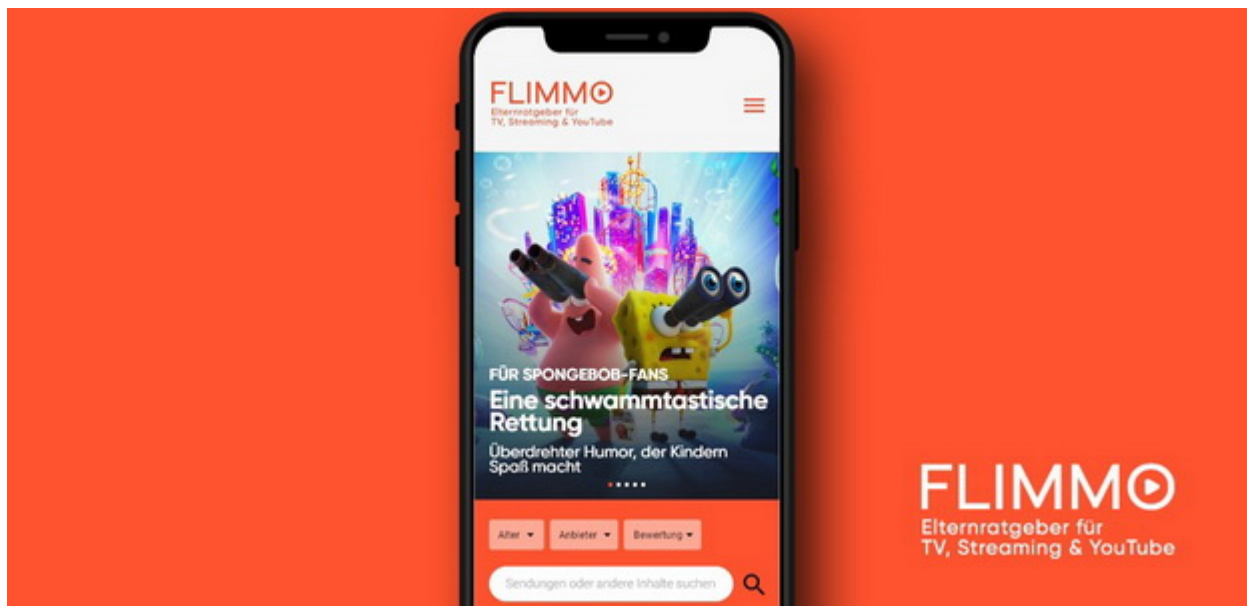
FLIMMO
Elternratgeber für TV, Streaming & YouTube

FÜR SPONGEBOB-FANS
Eine schwammtastische Rettung
Überdrehter Humor, der Kindern Spaß macht

Alter ▾
Anbieter ▾
Bewertung ▾

Sendungen oder andere Inhalte suchen

FLIMMO
Elternratgeber für TV, Streaming & YouTube